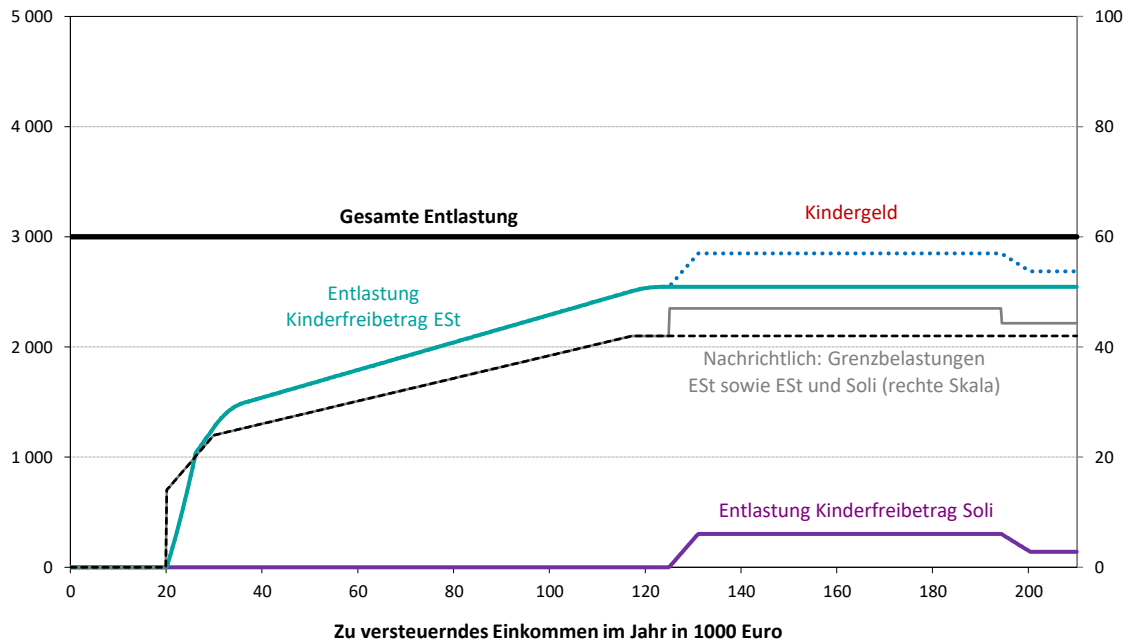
5 000
4 000
3 000
2 000
1 000
0

100
80
60
40
20
0

Gesamte Entlastung

Kindergeld

Entlastung Kinderfreibetrag ESt

Nachrichtlich: Grenzbelastungen ESt sowie ESt und Soli (rechte Skala)

Entlastung Kinderfreibetrag Soli

0 20 40 60 80 100 120 140 160 180 200

Zu versteuerndes Einkommen im Jahr in 1000 Euro